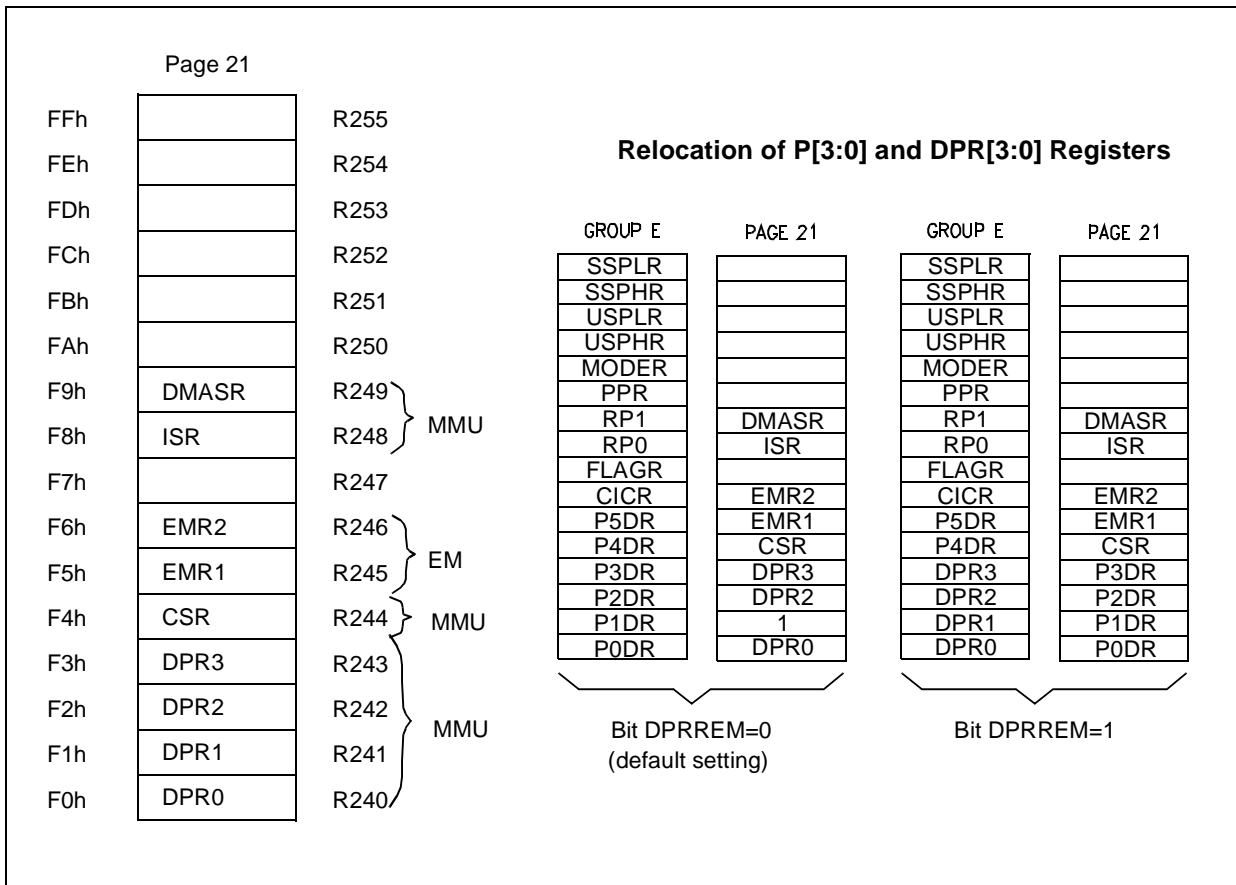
Page 21

| | | |
|---|---|---|
| FFh | | R255 |
| FEh | | R254 |
| FDh | | R253 |
| FCh | | R252 |
| FBh | | R251 |
| FAh | | R250 |
| F9h | DMASR | R249 |
| F8h | ISR | R248 |
| F7h | | R247 |
| F6h | EMR2 | R246 |
| F5h | EMR1 | R245 |
| F4h | CSR | R244 |
| F3h | DPR3 | R243 |
| F2h | DPR2 | R242 |
| F1h | DPR1 | R241 |
| F0h | DPR0 | R240 |

MMU

EM

MMU

MMU

Relocation of P[3:0] and DPR[3:0] Registers

| GROUP E | PAGE 21 |
|---|---|
| SSPLR | |
| SSPHR | |
| USPLR | |
| USPHR | |
| MODER | |
| PPR | |
| RP1 | DMASR |
| RP0 | ISR |
| FLAGR | |
| CICR | EMR2 |
| P5DR | EMR1 |
| P4DR | CSR |
| P3DR | DPR3 |
| P2DR | DPR2 |
| P1DR | 1 |
| P0DR | DPR0 |

Bit DPRREM=0
(default setting)

| GROUP E | PAGE 21 |
|---|---|
| SSPLR | |
| SSPHR | |
| USPLR | |
| USPHR | |
| MODER | |
| PPR | |
| RP1 | DMASR |
| RP0 | ISR |
| FLAGR | |
| CICR | EMR2 |
| P5DR | EMR1 |
| P4DR | CSR |
| DPR3 | P3DR |
| DPR2 | P2DR |
| DPR1 | P1DR |
| DPR0 | P0DR |

Bit DPRREM=1